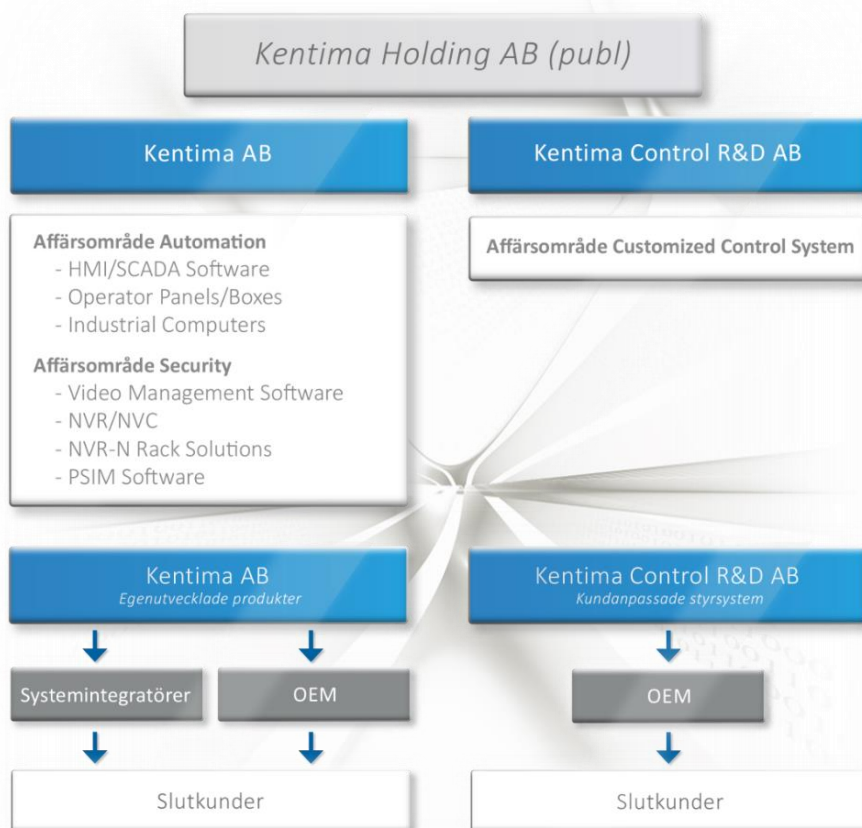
Kentima Holding AB (publ)

Kentima AB

Kentima Control R&D AB

Affärsområde Automation
- HMI/SCADA Software
- Operator Panels/Boxes
- Industrial Computers

Affärsområde Security
- Video Management Software
- NVR/NVC
- NVR-N Rack Solutions
- PSIM Software

Affärsområde Customized Control System

Kentima AB
Egenutvecklade produkter

Kentima Control R&D AB
Kundanpassade styrsystem

Systemintegratörer

OEM

OEM

Slutkunder

Slutkunder